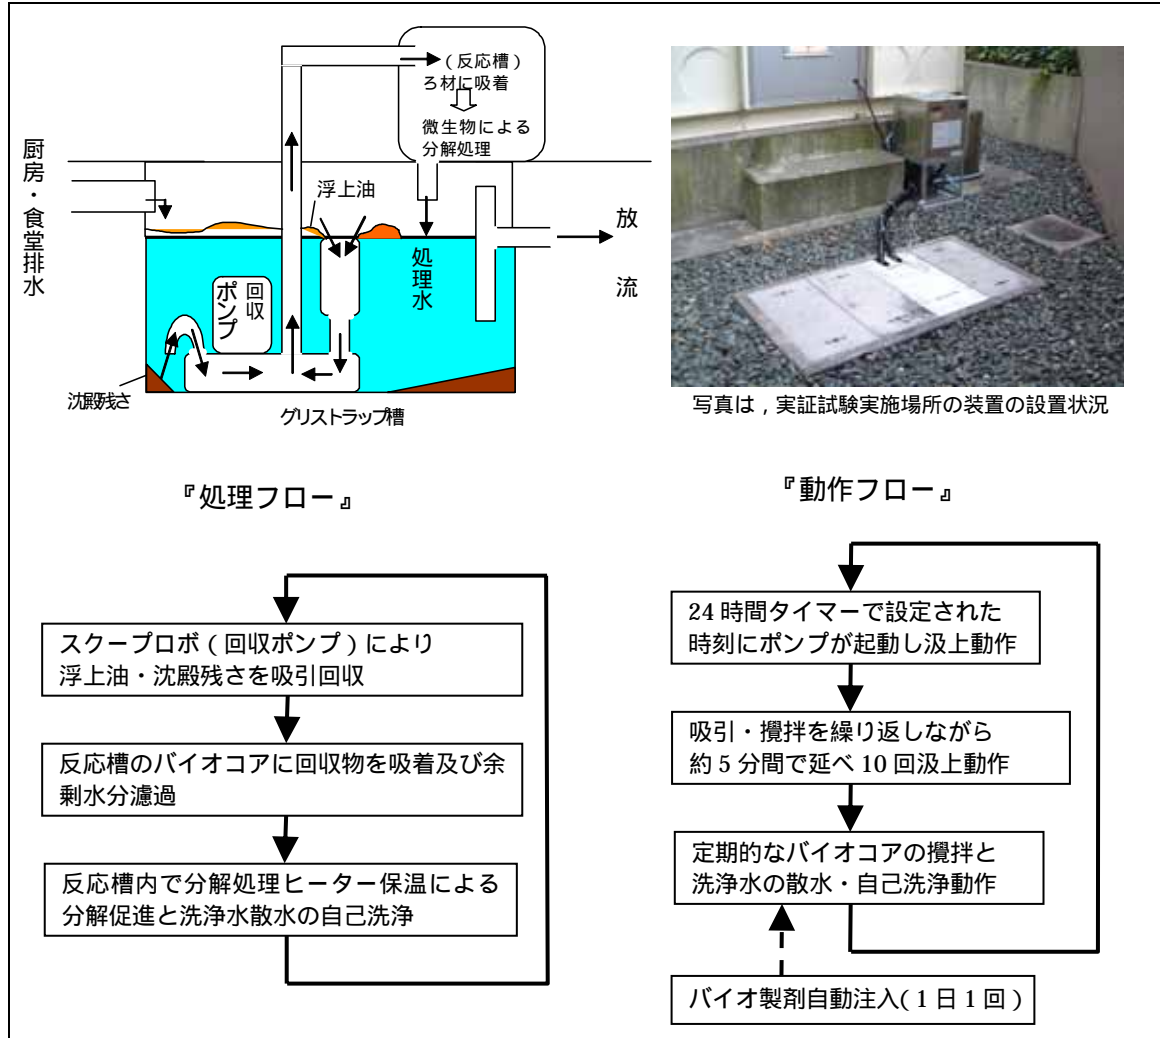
(反応槽)
ろ材に吸着
微生物による
分解処理

厨房・食堂排水

浮上油

処理水

放

流

回収ポンプ

沈殿残さ

グリストラップ槽

写真は，実証試験実施場所の装置の設置状況

『処理フロー』

『動作フロー』

スクープロボ（回収ポンプ）により浮上油・沈殿残さを吸引回収

反応槽のバイオコアに回収物を吸着及び余剰水分濾過

反応槽内で分解処理ヒーター保温による分解促進と洗浄水散水の自己洗浄

24 時間タイマーで設定された時刻にポンプが起動し汲上動作

吸引・攪拌を繰り返しながら約 5 分間で延べ 10 回汲上動作

定期的なバイオコアの攪拌と洗浄水の散水・自己洗浄動作

バイオ製剤自動注入（1 日 1 回）